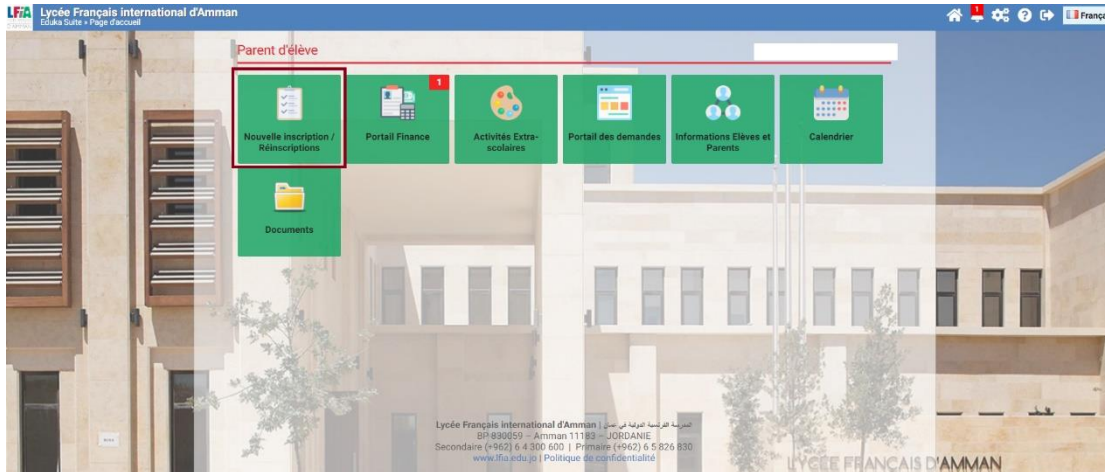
LFIA Lycée Français international d'Amman
Eduka Suite » Page d'accueil

1 Franç

Parent d'élève

Nouvelle inscription / Réinscriptions

1
Portail Finance

Activités Extra-scolaires

Portail des demandes

Informations Elèves et Parents

Calendrier

Documents

Lycée Français international d'Amman | المدرسة الفرنسية الدولية في عمان
BP 830059 – Amman 11183 – JORDANIE
Secondaire (+962) 6 4 300 600 | Primaire (+962) 6 5 826 830
www.lfia.edu.jo | Politique de confidentialité

LYCÉE FRANÇAIS D'AMMAN